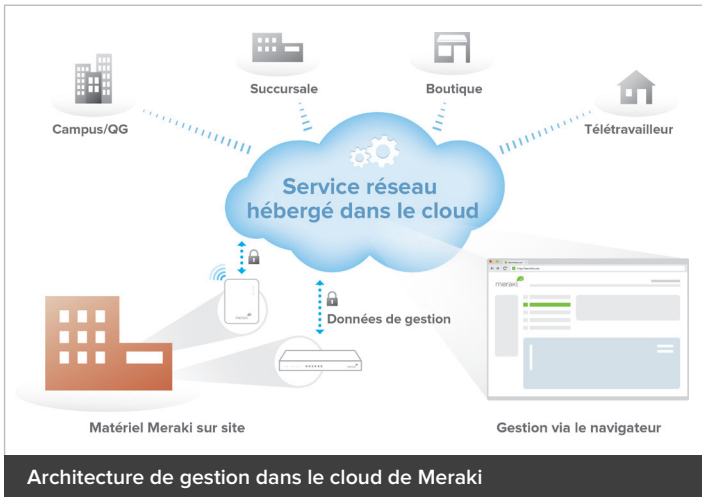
Succursale

Boutique

Campus/QG

Télétravailleur

Service réseau hébergé dans le cloud

Données de gestion

meraki

Matériel Meraki sur site

Gestion via le navigateur

Architecture de gestion dans le cloud de Meraki